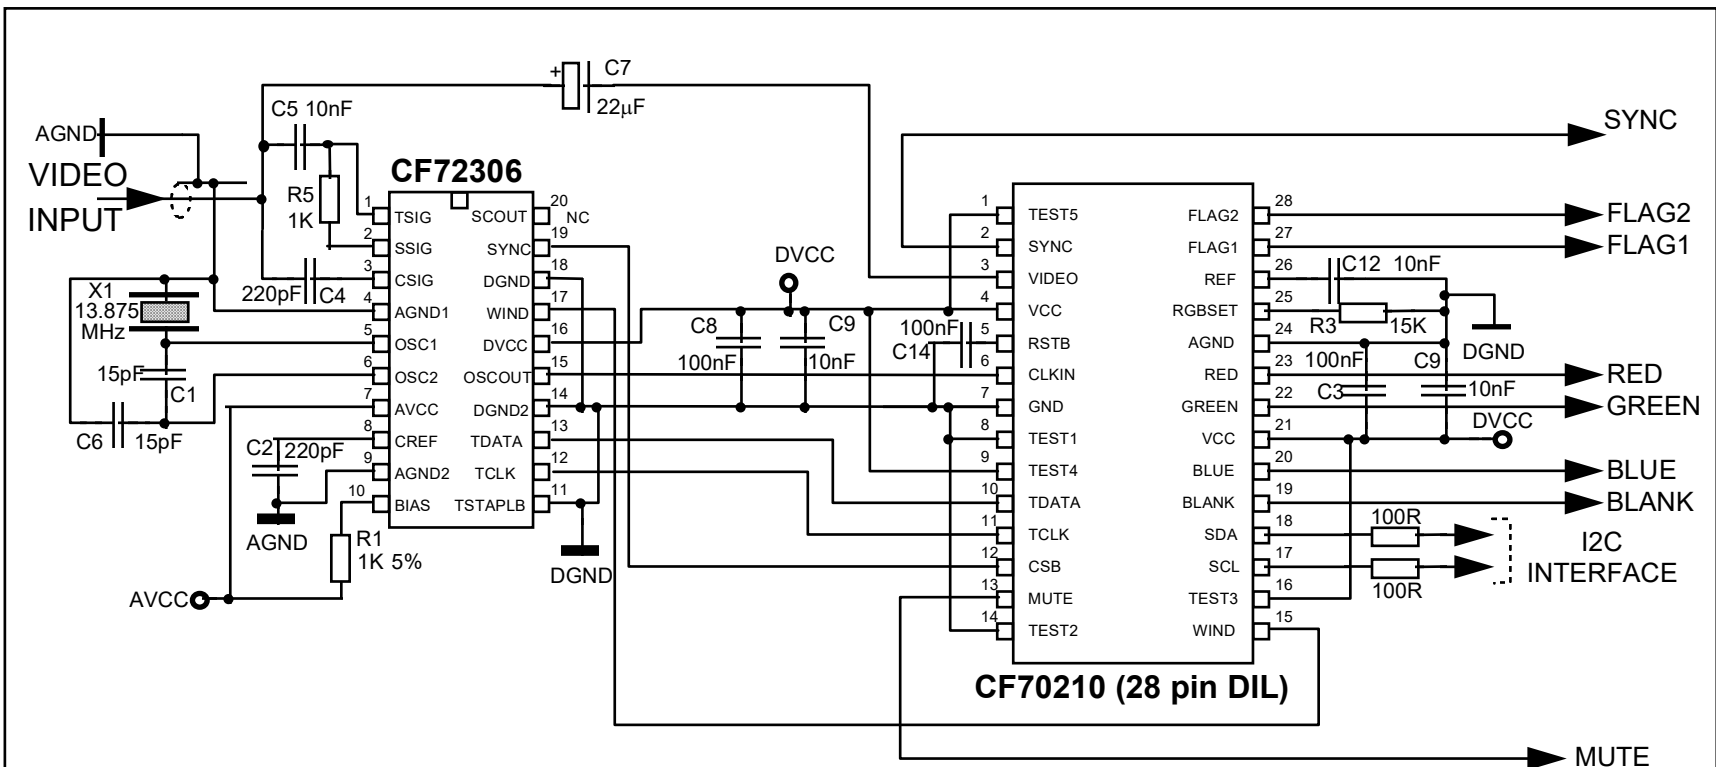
C7
$22\mu F$
C5 10nF
AGND
VIDEO INPUT
R5 1K
CF72306
1 TSIG
2 SSIG
3 CSIG
4 AGND1
5 OSC1
6 OSC2
7 AVCC
8 CREF
9 AGND2
10 BIAS
20 SCOUT NC
19 SYNC
18 DGND
17 WIND
16 DVCC
15 OSCOUT
14 DGND2
13 TDATA
12 TCLK
11 TSTAPLB
X1 13.875 MHz
220pF C4
15pF C1
C6 15pF
C2 220pF
AGND
R1 1K 5%
AVCC
DGND
DVCC
C8 100nF
C9 10nF
100nF C14
SYNC
1 TEST5
2 SYNC
3 VIDEO
4 VCC
5 RSTB
6 CLKIN
7 GND
8 TEST1
9 TEST4
10 TDATA
11 TCLK
12 CSB
13 MUTE
14 TEST2
28 FLAG2
27 FLAG1
26 REF
25 RGBSET
24 AGND
23 RED
22 GREEN
21 VCC
20 BLUE
19 BLANK
18 SDA
17 SCL
16 TEST3
15 WIND
C12 10nF
R3 15K
DGND
100nF C3
C9 10nF
DVCC
FLAG2
FLAG1
RED
GREEN
BLUE
BLANK
100R
100R
I2C INTERFACE
CF70210 (28 pin DIL)
MUTE